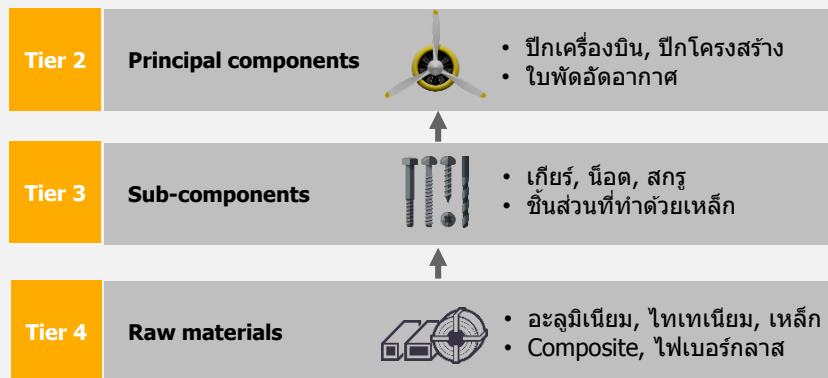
Tier 2
Principal components
• ปีกเครื่องบิน, ปีกโครงสร้าง
• ใบพัดอัดอากาศ

Tier 3
Sub-components
• เกียร์, น็อต, สกรู
• ชิ้นส่วนที่ทำด้วยเหล็ก

Tier 4
Raw materials
• อะลูมิเนียม, ไทเทเนียม, เหล็ก
• Composite, ไฟเบอร์กลาส